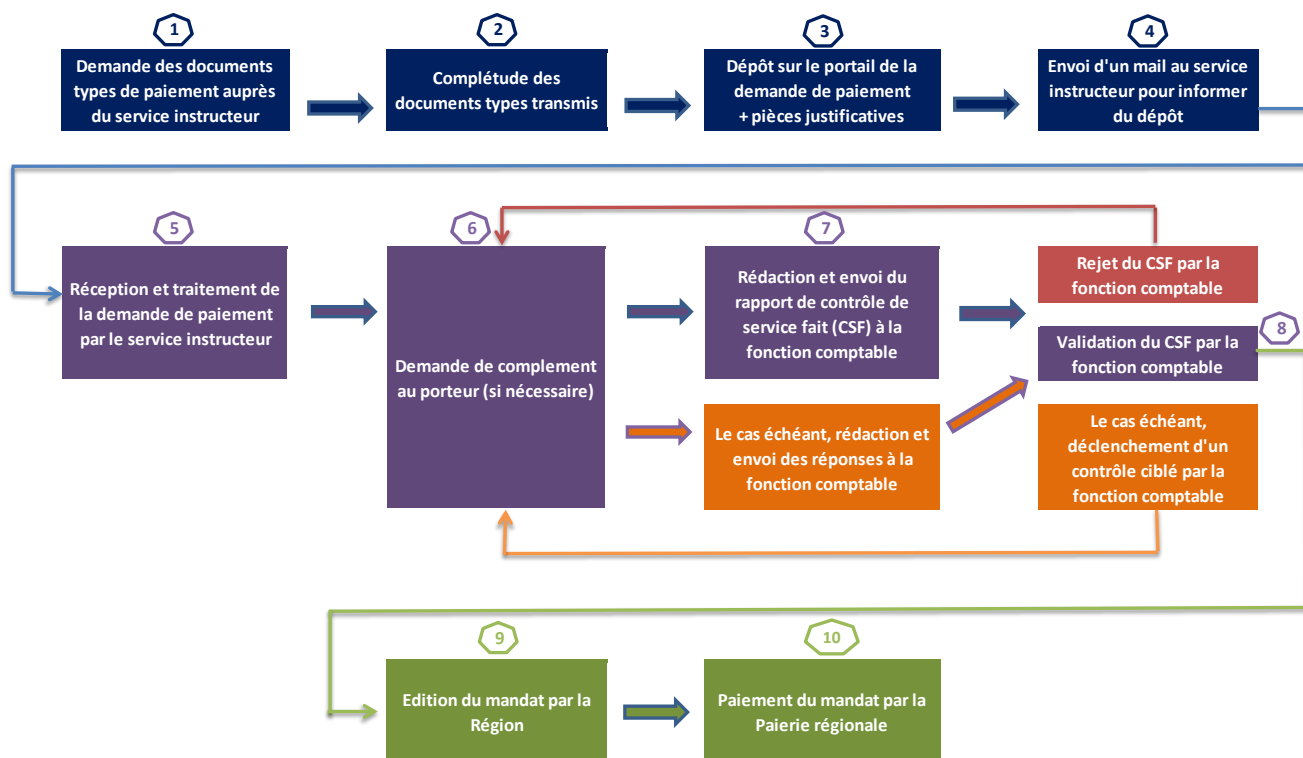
1
Demande des documents types de paiement auprès du service instructeur

2
Complétude des documents types transmis

3
Dépôt sur le portail de la demande de paiement + pièces justificatives

4
Envoi d'un mail au service instructeur pour informer du dépôt

5
Réception et traitement de la demande de paiement par le service instructeur

6
Demande de complement au porteur (si nécessaire)

7
Rédaction et envoi du rapport de contrôle de service fait (CSF) à la fonction comptable

Le cas échéant, rédaction et envoi des réponses à la fonction comptable

Rejet du CSF par la fonction comptable

8
Validation du CSF par la fonction comptable

Le cas échéant, déclenchement d'un contrôle ciblé par la fonction comptable

9
Edition du mandat par la Région

10
Paiement du mandat par la Paierie régionale